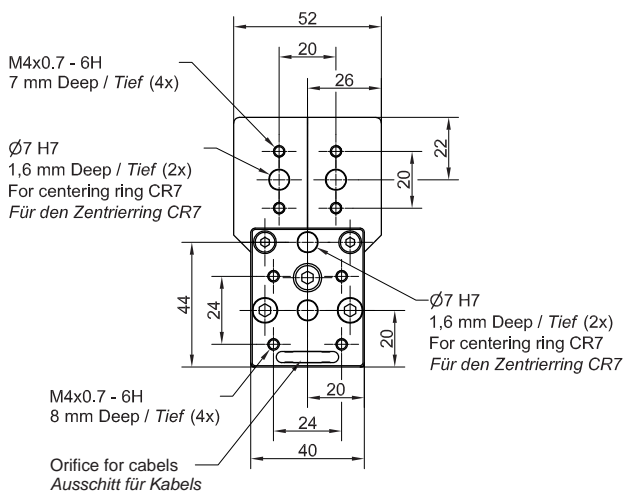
52

20

26

22

20

M4x0.7 - 6H
7 mm Deep / *Tief* (4x)

Ø7 H7
1,6 mm Deep / *Tief* (2x)
For centering ring CR7
*Für den Zentrierring CR7*

44

24

20

Ø7 H7
1,6 mm Deep / *Tief* (2x)
For centering ring CR7
*Für den Zentrierring CR7*

M4x0.7 - 6H
8 mm Deep / *Tief* (4x)

20

24

40

Orifice for cabels
*Ausschitt für Kabels*